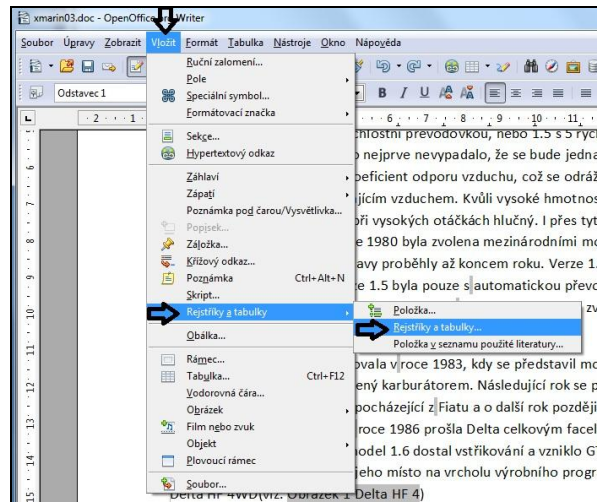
xmarin03.doc - OpenOffice.org Writer

Soubor Úpravy Zobrazit Vložit Formát Tabulka Nástroje Okno Nápověda

Odstavec 1

Ruční zalomení...
Pole
Speciální symbol...
Formátovací značka
Sekce...
Hypertextový odkaz
Záhlaví
Zápatí
Poznámka pod čarou/Vysvětlivka...
Popisek...
Záložka...
Křížový odkaz...
Poznámka Ctrl+Alt+N
Skript...
Rejstříky a tabulky
Obálka...
Rámec...
Tabulka... Ctrl+F12
Vodorovná čára...
Obrázek
Film nebo zvuk
Objekt
Plovoucí rámec
Soubor...

Položka...
Rejstříky a tabulky...
Položka v seznamu použité literatury...

chlostní převodovkou, nebo 1.5 s 5 rych
nejprve nevypadalo, že se bude jedna
oeficient odporu vzduchu, což se odráž
jícím vzduchem. Kvůli vysoké hmotnos
ři vysokých otáčkách hlučný. I přes tyt
e 1980 byla zvolena mezinárodními mo
avy proběhly až koncem roku. Verze 1.
e 1.5 byla pouze s automatickou převo
zv
ovala v roce 1983, kdy se představil mo
ený karburátorem. Následující rok se p
pocházející z Fiatu a o další rok později
roce 1986 prošla Delta celkovým facel
odel 1.6 dostal vstřikování a vzniklo G
jeho místo na vrcholu výrobního progr
Delta HF 4WD(viz. Obrázek 1 Delta HF 4)